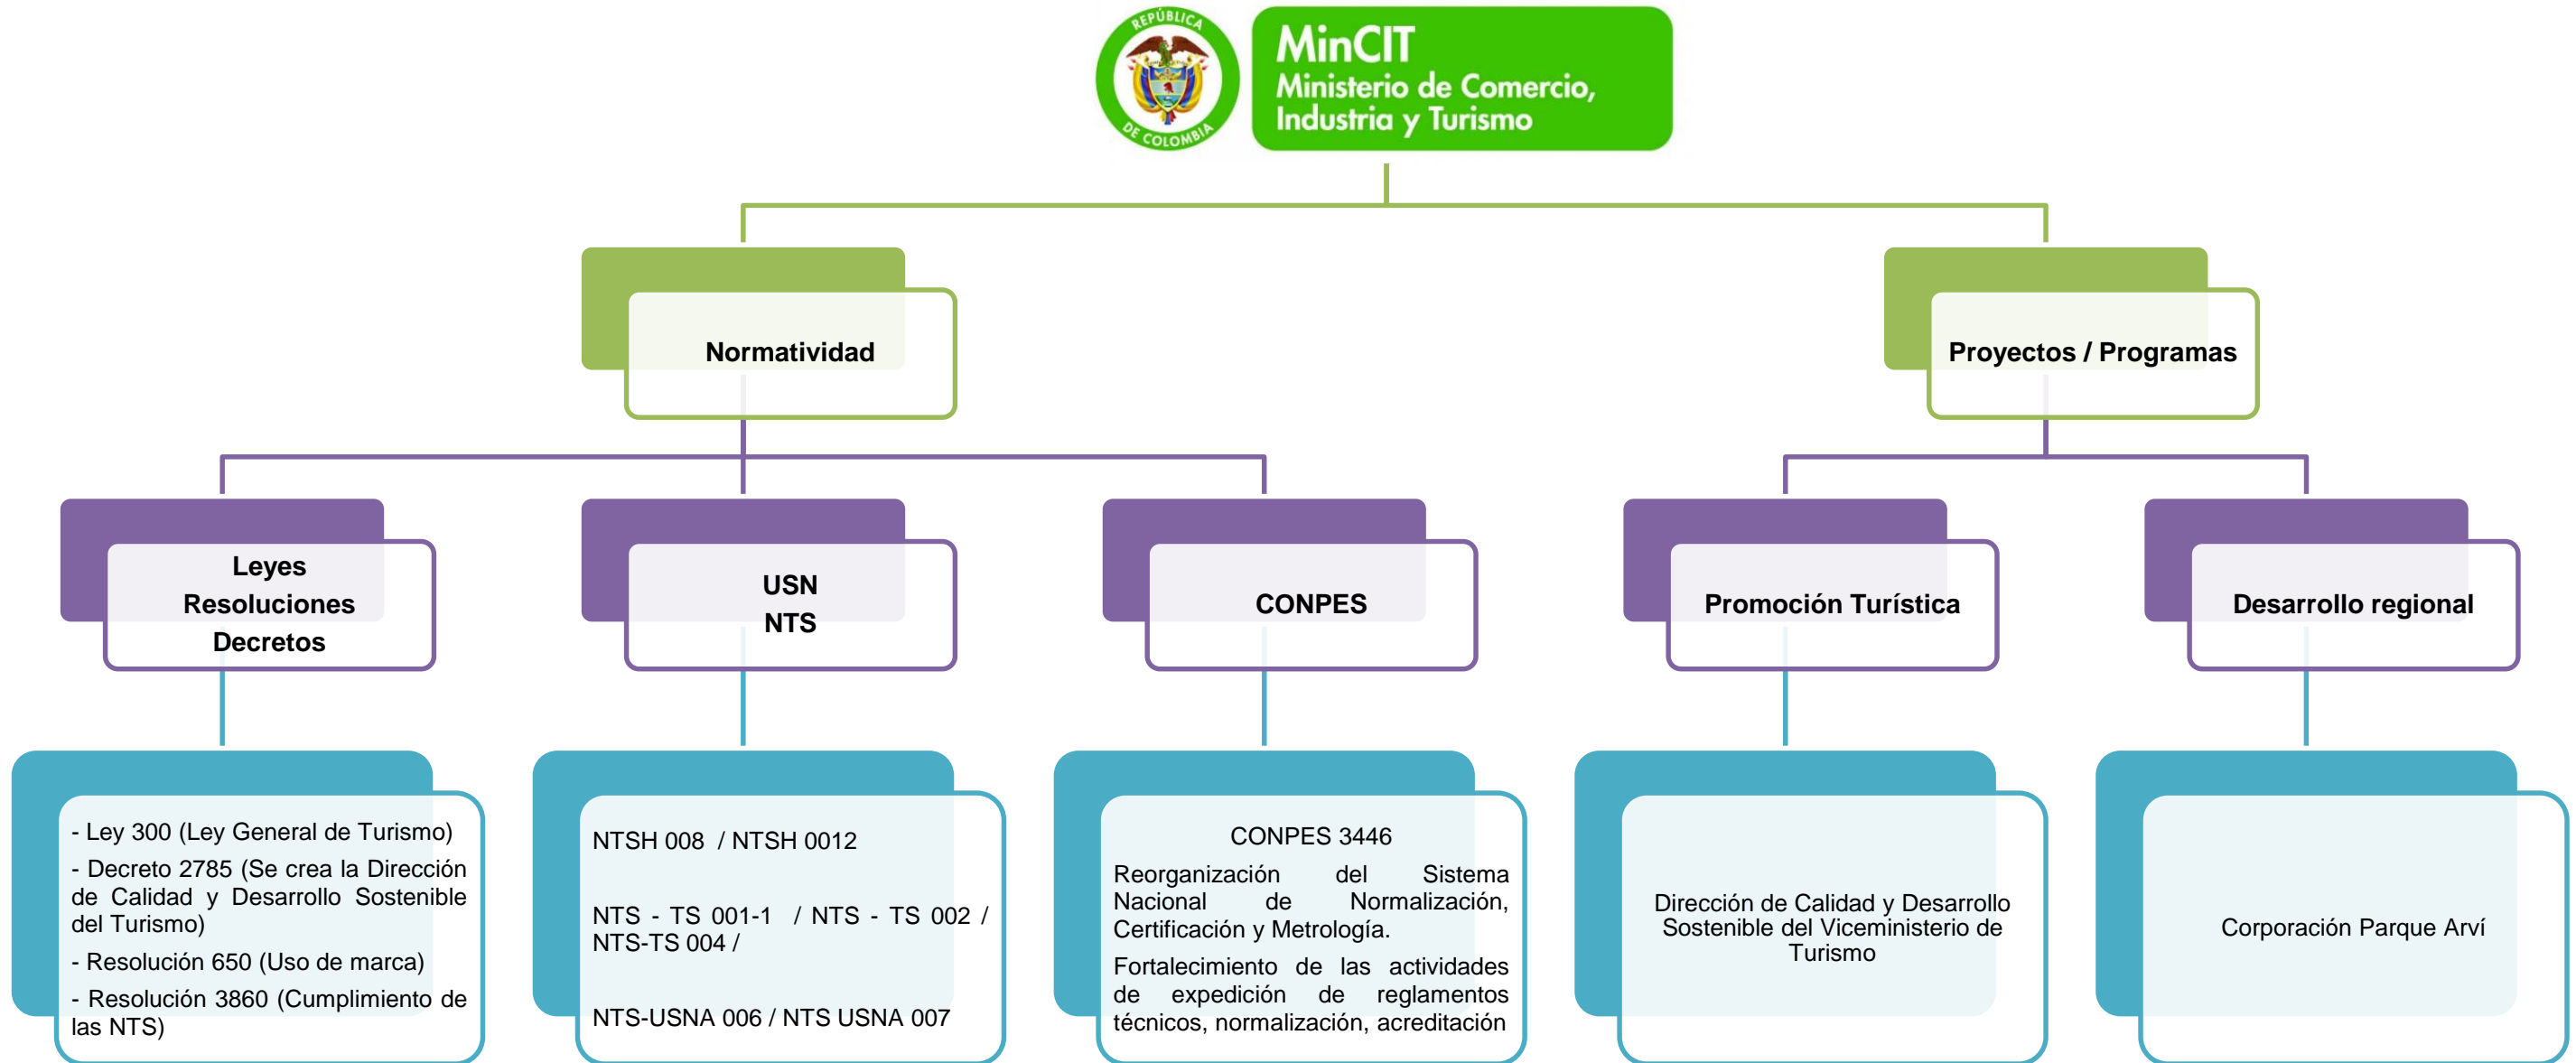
REPÚBLICA DE COLOMBIA

MinCIT
Ministerio de Comercio, Industria y Turismo

Normatividad

Proyectos / Programas

Leyes
Resoluciones
Decretos

USN
NTS

CONPES

Promoción Turística

Desarrollo regional

- Ley 300 (Ley General de Turismo)

- Decreto 2785 (Se crea la Dirección de Calidad y Desarrollo Sostenible del Turismo)

- Resolución 650 (Uso de marca)

- Resolución 3860 (Cumplimiento de las NTS)

NTSH 008 / NTSH 0012

NTS - TS 001-1 / NTS - TS 002 / NTS-TS 004 /

NTS-USNA 006 / NTS USNA 007

CONPES 3446

Reorganización del Sistema Nacional de Normalización, Certificación y Metrología.

Fortalecimiento de las actividades de expedición de reglamentos técnicos, normalización, acreditación

Dirección de Calidad y Desarrollo Sostenible del Viceministerio de Turismo

Corporación Parque Arví